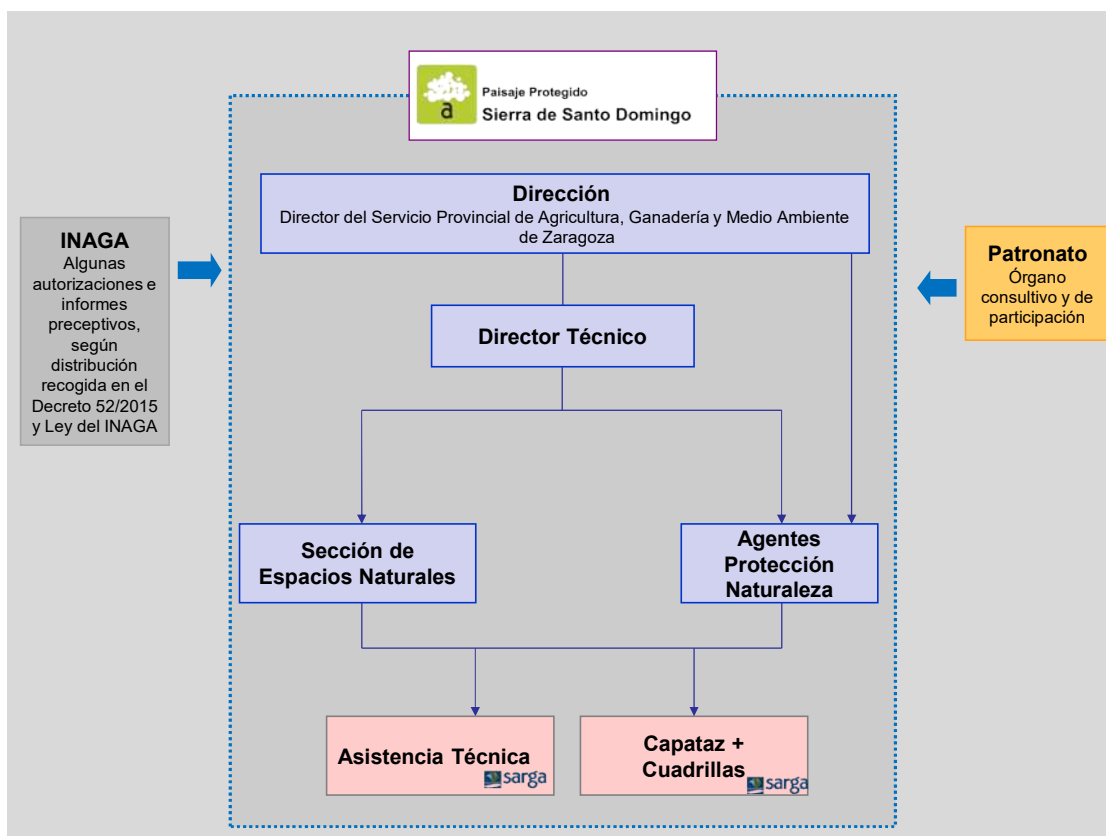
Paisaje Protegido
Sierra de Santo Domingo

INAGA
Algunas autorizaciones e informes preceptivos, según distribución recogida en el Decreto 52/2015 y Ley del INAGA

Dirección
Director del Servicio Provincial de Agricultura, Ganadería y Medio Ambiente de Zaragoza

Patronato
Órgano consultivo y de participación

Director Técnico

Sección de Espacios Naturales

Agentes Protección Naturaleza

Asistencia Técnica
sarga

Capataz + Cuadrillas
sarga